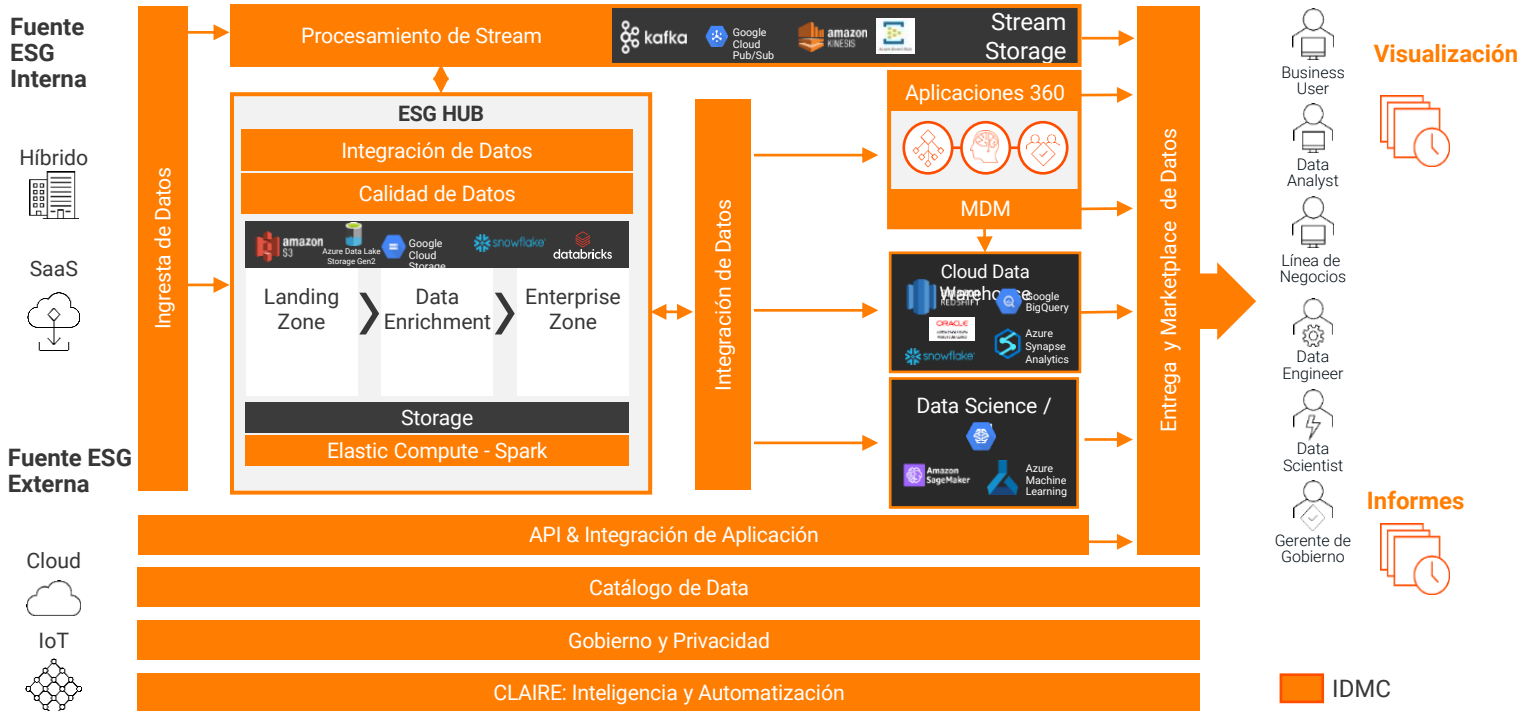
Fuente ESG Interna

Híbrido

SaaS

Fuente ESG Externa

Cloud

IoT

Ingresta de Datos

Procesamiento de Stream

kafka

Google Cloud Pub/Sub

amazon KINESIS

Stream Storage

ESG HUB

Integración de Datos

Calidad de Datos

amazon S3

Azure Data Lake Storage Gen2

Google Cloud Storage

snowflake

databricks

Landing Zone

Data Enrichment

Enterprise Zone

Storage

Elastic Compute - Spark

Integración de Datos

Aplicaciones 360

MDM

Cloud Data Warehouse

REDSHIFT

Google BigQuery

ORACLE

snowflake

Azure Synapse Analytics

Data Science /

Amazon SageMaker

Azure Machine Learning

Entrega y Marketplace de Datos

API & Integración de Aplicación

Catálogo de Data

Gobierno y Privacidad

CLAIRE: Inteligencia y Automatización

Business User

Data Analyst

Línea de Negocios

Data Engineer

Data Scientist

Gerente de Gobierno

Visualización

Informes

IDMC